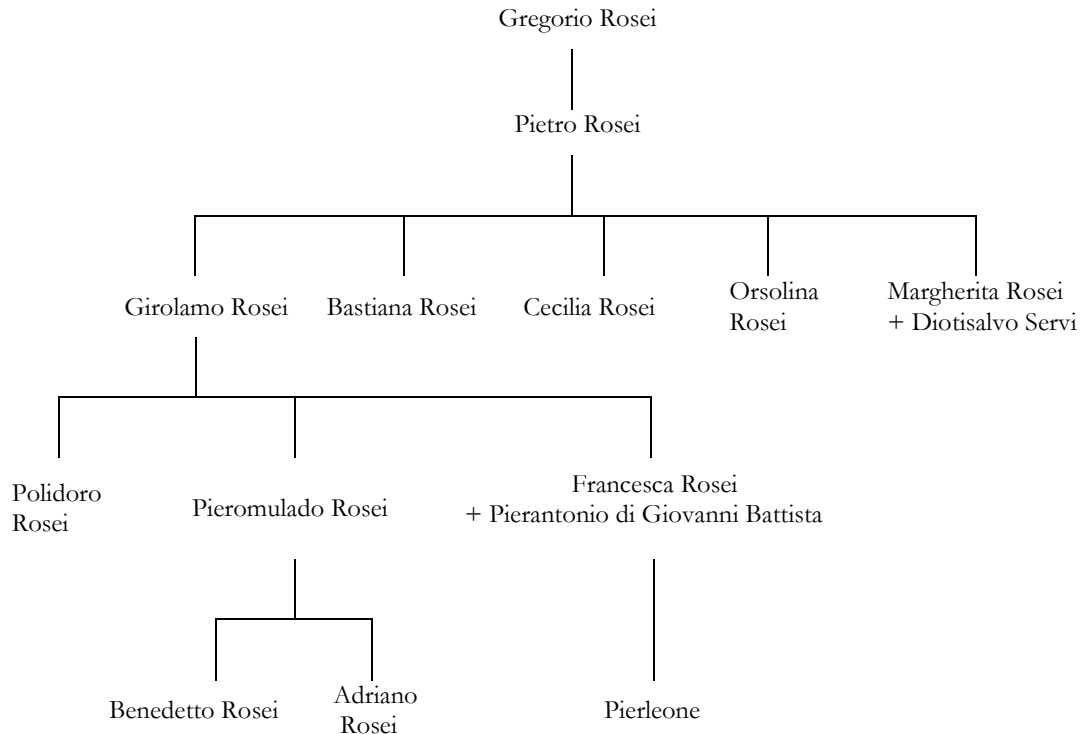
Gregorio Rosei

Pietro Rosei

Girolamo Rosei

Bastiana Rosei

Cecilia Rosei

Orsolina Rosei

Margherita Rosei + Diotisalvo Servi

Polidoro Rosei

Pieromulado Rosei

Francesca Rosei + Pierantonio di Giovanni Battista

Benedetto Rosei

Adriano Rosei

Pierleone